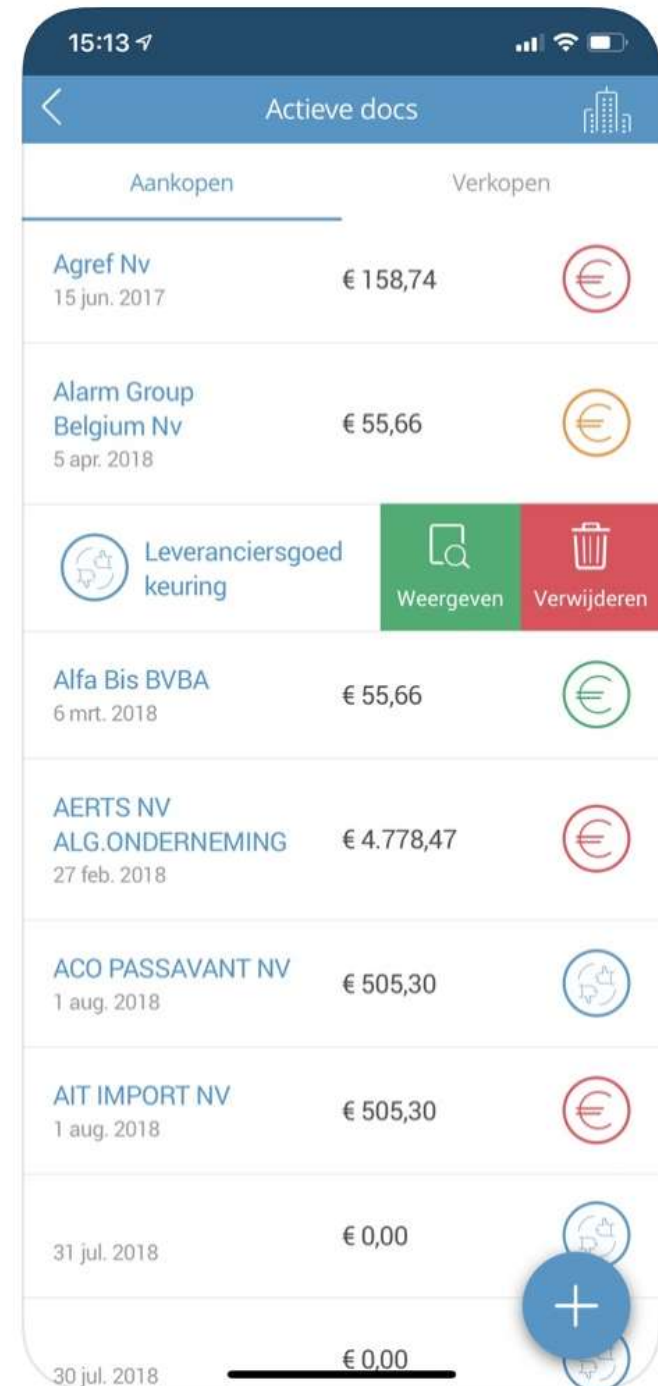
15:13

Actieve docs

Aankopen

Verkopen

Agref Nv
15 jun. 2017
€ 158,74

Alarm Group Belgium Nv
5 apr. 2018
€ 55,66

Leveranciersgoedkeuring

Weergeven

Verwijderen

Alfa Bis BVBA
6 mrt. 2018
€ 55,66

AERTS NV ALG.ONDERNEMING
27 feb. 2018
€ 4.778,47

ACO PASSAVANT NV
1 aug. 2018
€ 505,30

AIT IMPORT NV
1 aug. 2018
€ 505,30

31 jul. 2018
€ 0,00

30 jul. 2018
€ 0,00